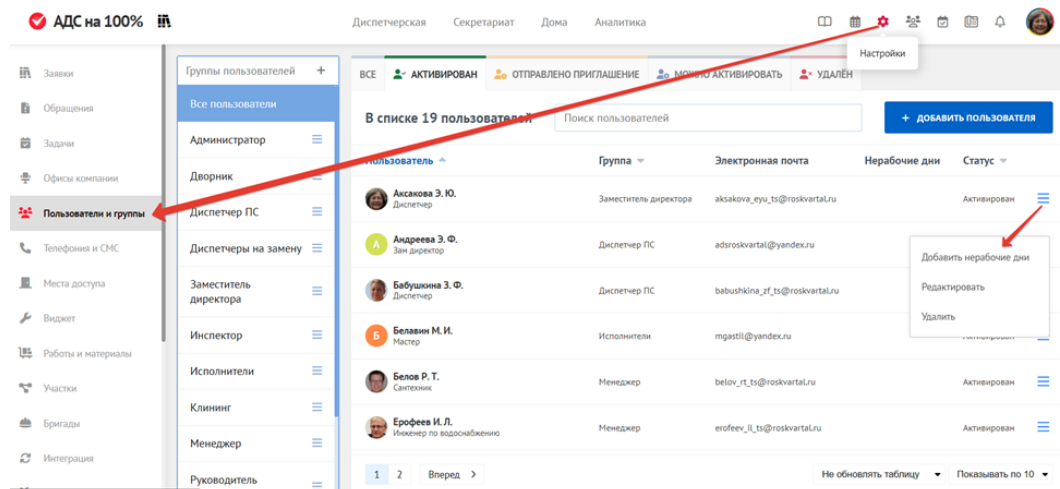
АДС на 100%

Диспетчерская Секретариат Дома Аналитика

Настройки

Заявки
Обращения
Задачи
Офисы компании
Пользователи и группы
Телефония и СМС
Места доступа
Виджет
Работы и материалы
Участки
Бригады
Интеграция

Группы пользователей +
Все пользователи
Администратор
Дворник
Диспетчер ПС
Диспетчеры на замену
Заместитель директора
Инспектор
Исполнители
Клининг
Менеджер
Руководитель

ВСЕ | АКТИВИРОВАН | ОТПРАВЛЕНО ПРИГЛАШЕНИЕ | МОЖНО АКТИВИРОВАТЬ | УДАЛЕН

В списке 19 пользователей

Поиск пользователей

+ ДОБАВИТЬ ПОЛЬЗОВАТЕЛЯ

| Пользователь | Группа | Электронная почта | Нерабочие дни | Статус |
|---|---|---|---|---|
| Аксакова Э. Ю. Диспетчер | Заместитель директора | aksakova_eyu_ts@roskvartal.ru | | Активирован |
| А Андреева Э. Ф. Зам директор | Диспетчер ПС | adsroskvartal@yandex.ru | | |
| Бабушкина З. Ф. Диспетчер | Диспетчер ПС | babushkina_zf_ts@roskvartal.ru | | |
| Б Белавин М. И. Мастер | Исполнители | mgastil@yandex.ru | | Активирован |
| Белов Р. Т. Сантехник | Менеджер | belov_rt_ts@roskvartal.ru | | Активирован |
| Ерофеев И. Л. Инженер по водоснабжению | Менеджер | erofeev_il_ts@roskvartal.ru | | Активирован |

Добавить нерабочие дни
Редактировать
Удалить

1 2 Вперед >

Не обновлять таблицу
Показывать по 10